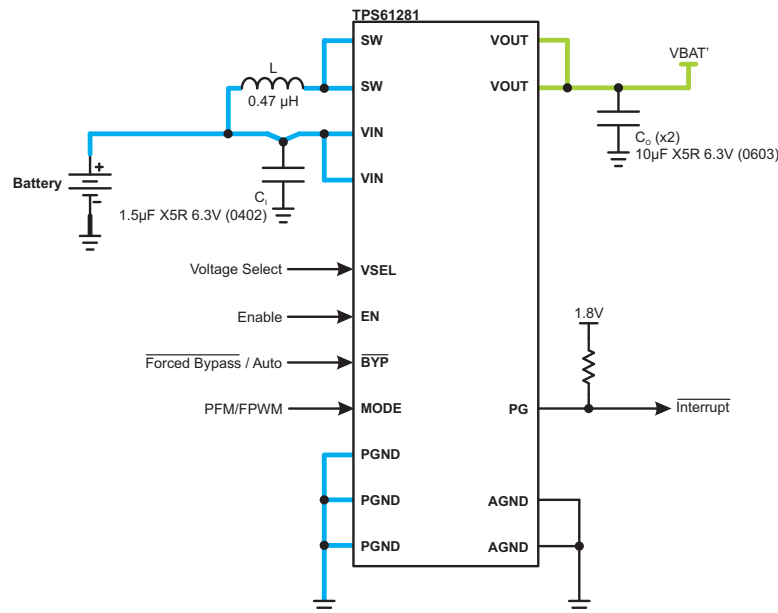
TPS61281

SW
SW
VIN
VIN
VSEL
EN
$\overline{BYP}$
MODE
PGND
PGND
PGND

VOUT
VOUT
PG
AGND
AGND

L
0.47 µH

Battery
+

$C_I$
1.5µF X5R 6.3V (0402)

VBAT'
$C_O$ (x2)
10µF X5R 6.3V (0603)

Voltage Select
Enable
$\overline{\text{Forced Bypass}}$ / Auto
PFM/FPWM

1.8V
$\overline{\text{Interrupt}}$